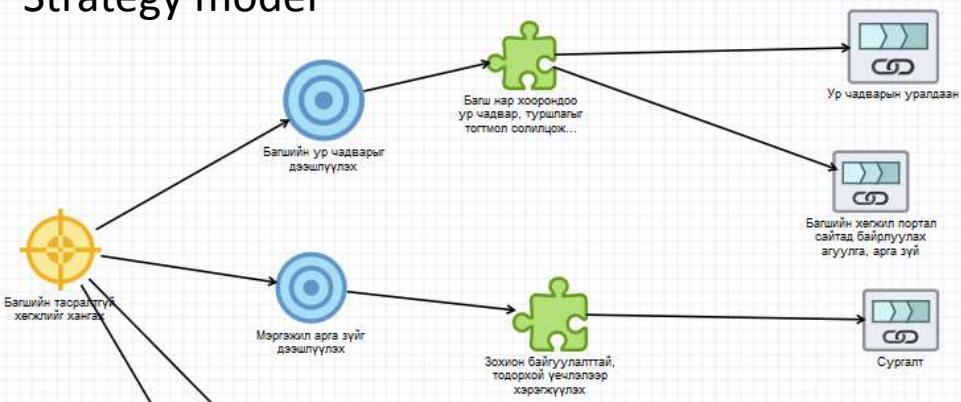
Strategy model

Багшийн тасралтгүй хөгжлийг хангах

Багшийн ур чадварыг дээшлүүлэх

Мэргэжил арга зүйг дээшлүүлэх

Багш нар хоорондоо ур чадвар, туршлагыг тогтмол солилцож...

Зохион байгуулалттай, тодорхой үечлэлээр хэрэгжүүлэх

Ур чадварын уралдаан

Багшийн хөгжил портал сайтад байрлуулах агуулга, арга зүй

Сургалт